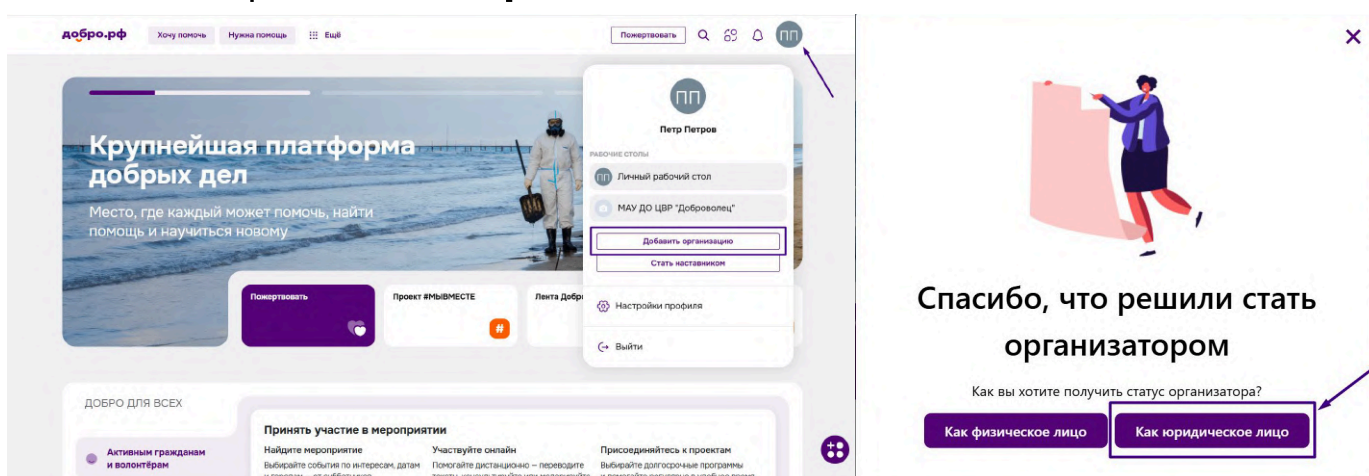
добро.рф Хочу помочь Нужна помощь Ещё

Пожертвовать ПП

Крупнейшая платформа добрых дел

Место, где каждый может помочь, найти помощь и научиться новому

Пожертвовать

Проект #МЫВМЕСТЕ

Лента Добр

ПП
Петр Петров
РАБОЧИЕ СТОЛЫ
ПП Личный рабочий стол
МАУ ДО ЦВР "Доброволец"
Добавить организацию
Стать наставником
Настройки профиля
Выйти

ДОБРО ДЛЯ ВСЕХ

Активным гражданам и волонтёрам

Принять участие в мероприятии

Найдите мероприятие
Выбирайте события по интересам, датам

Участвуйте онлайн
Помогайте дистанционно — переводите

Присоединяйтесь к проектам
Выбирайте долгосрочные программы

×

Спасибо, что решили стать организатором

Как вы хотите получить статус организатора?

Как физическое лицо

Как юридическое лицо